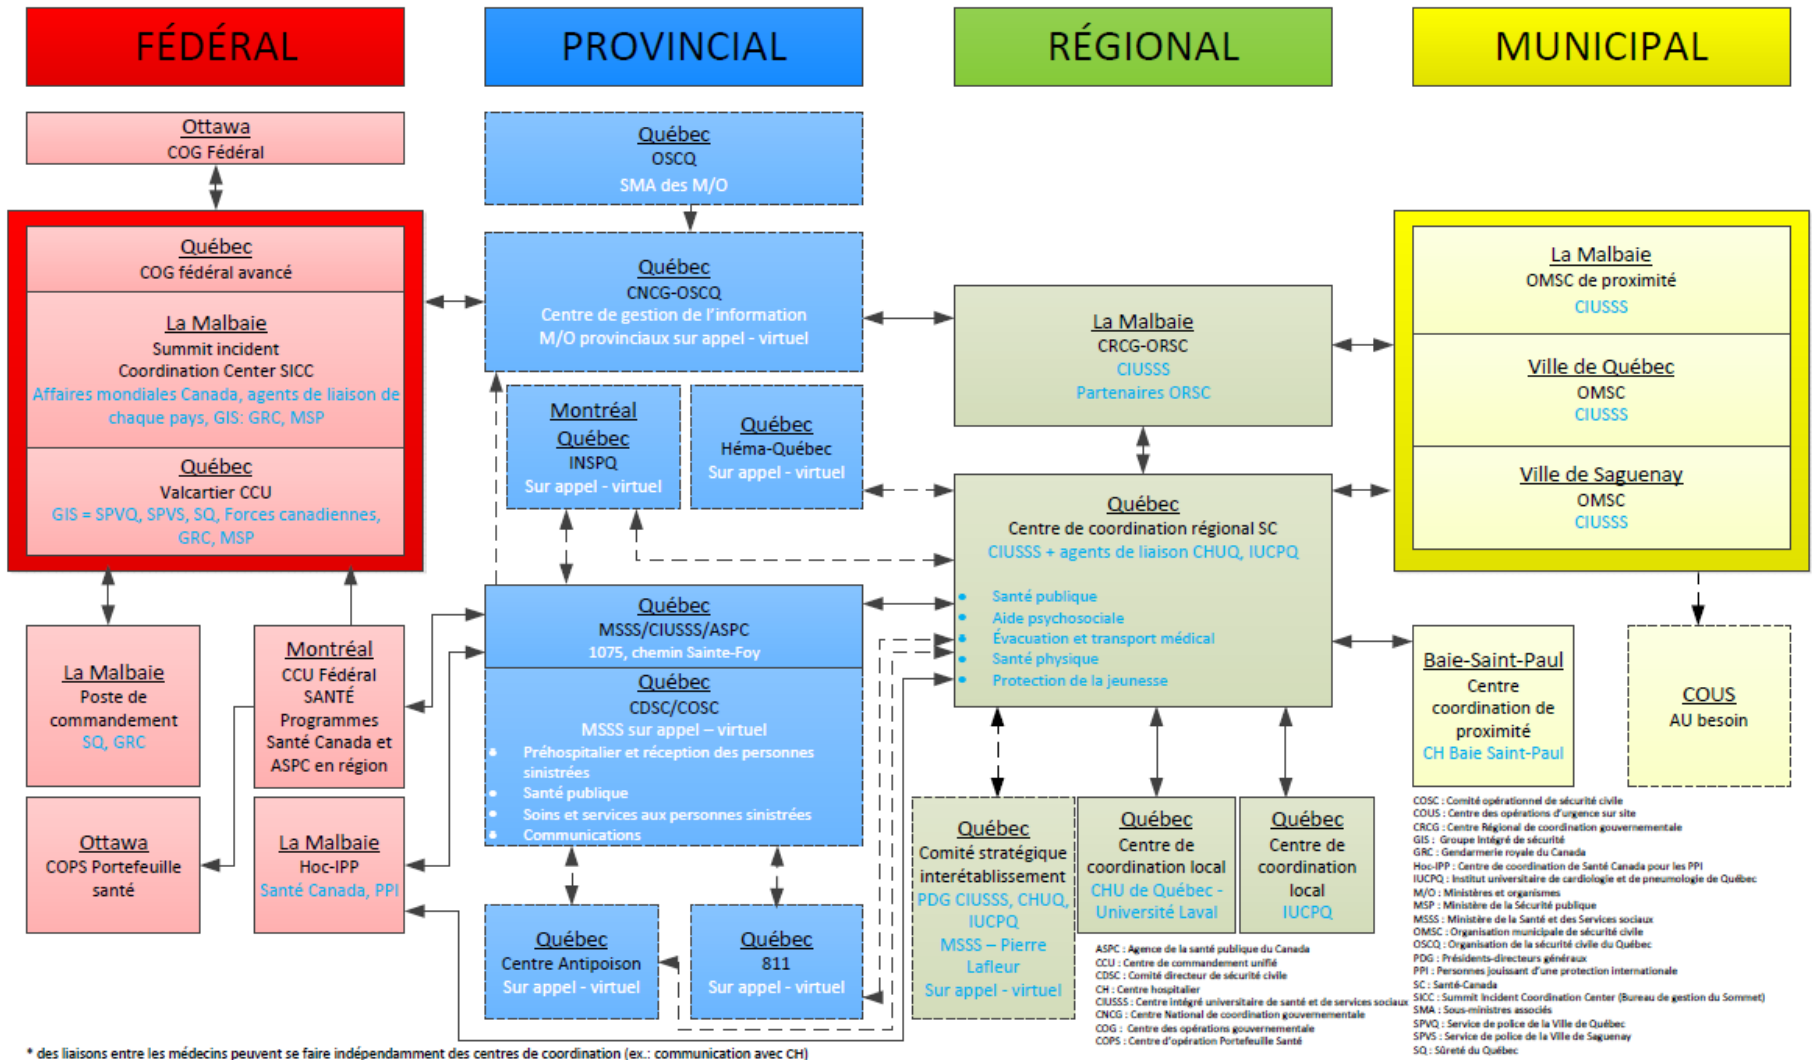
FÉDÉRAL

PROVINCIAL

RÉGIONAL

MUNICIPAL

Ottawa
COG Fédéral

Québec
COG fédéral avancé

La Malbaie
Summit incident Coordination Center SICC
Affaires mondiales Canada, agents de liaison de chaque pays, GIS: GRC, MSP

Québec
Valcartier CCU
GIS = SPVQ, SPVS, SQ, Forces canadiennes, GRC, MSP

La Malbaie
Poste de commandement
SQ, GRC

Montréal
CCU Fédéral SANTÉ
Programmes Santé Canada et ASPC en région

Ottawa
COPS Portefeuille santé

La Malbaie
Hoc-IPP
Santé Canada, PPI

Québec
OSCQ
SMA des M/O

Québec
CNCG-OSCQ
Centre de gestion de l'information
M/O provinciaux sur appel - virtuel

Montréal
Québec
INSPQ
Sur appel - virtuel

Québec
Héma-Québec
Sur appel - virtuel

Québec
MSSS/CIUSSS/ASPC
1075, chemin Sainte-Foy

Québec
CDSC/COSC
MSSS sur appel – virtuel
• Préhospitalier et réception des personnes sinistrées
• Santé publique
• Soins et services aux personnes sinistrées
• Communications

Québec
Centre Antipoison
Sur appel - virtuel

Québec
811
Sur appel - virtuel

La Malbaie
CRCG-ORSC
CIUSSS
Partenaires ORSC

Québec
Centre de coordination régional SC
CIUSSS + agents de liaison CHUQ, IUCPQ
• Santé publique
• Aide psychosociale
• Évacuation et transport médical
• Santé physique
• Protection de la jeunesse

Québec
Comité stratégique interétablissement
PDG CIUSSS, CHUQ, IUCPQ
MSSS – Pierre Lafleur
Sur appel - virtuel

Québec
Centre de coordination local
CHU de Québec - Université Laval

Québec
Centre de coordination local
IUCPQ

La Malbaie
OMSC de proximité
CIUSSS

Ville de Québec
OMSC
CIUSSS

Ville de Saguenay
OMSC
CIUSSS

Baie-Saint-Paul
Centre coordination de proximité
CH Baie Saint-Paul

COUS
AU besoin

ASPC : Agence de la santé publique du Canada
CCU : Centre de commandement unifié
CDSC : Comité directeur de sécurité civile
CH : Centre hospitalier
CIUSSS : Centre intégré universitaire de santé et de services sociaux
CNCG : Centre National de coordination gouvernementale
COG : Centre des opérations gouvernementale
COPS : Centre d'opération Portefeuille Santé

COSC : Comité opérationnel de sécurité civile
COUS : Centre des opérations d'urgence sur site
CRCG : Centre Régional de coordination gouvernementale
GIS : Groupe intégré de sécurité
GRC : Gendarmerie royale du Canada
Hoc-IPP : Centre de coordination de Santé Canada pour les PPI
IUCPQ : Institut universitaire de cardiologie et de pneumologie de Québec
M/O : Ministères et organismes
MSP : Ministère de la Sécurité publique
MSSS : Ministère de la Santé et des Services sociaux
OMSC : Organisation municipale de sécurité civile
OSCQ : Organisation de la sécurité civile du Québec
PDG : Présidents-directeurs généraux
PPI : Personnes jouissant d'une protection internationale
SC : Santé-Canada
SICC : Summit Incident Coordination Center (Bureau de gestion du Sommet)
SMA : Sous-ministres associés
SPVQ : Service de police de la Ville de Québec
SPVS : Service de police de la Ville de Saguenay
SQ : Sûreté du Québec

* des liaisons entre les médecins peuvent se faire indépendamment des centres de coordination (ex.: communication avec CH)